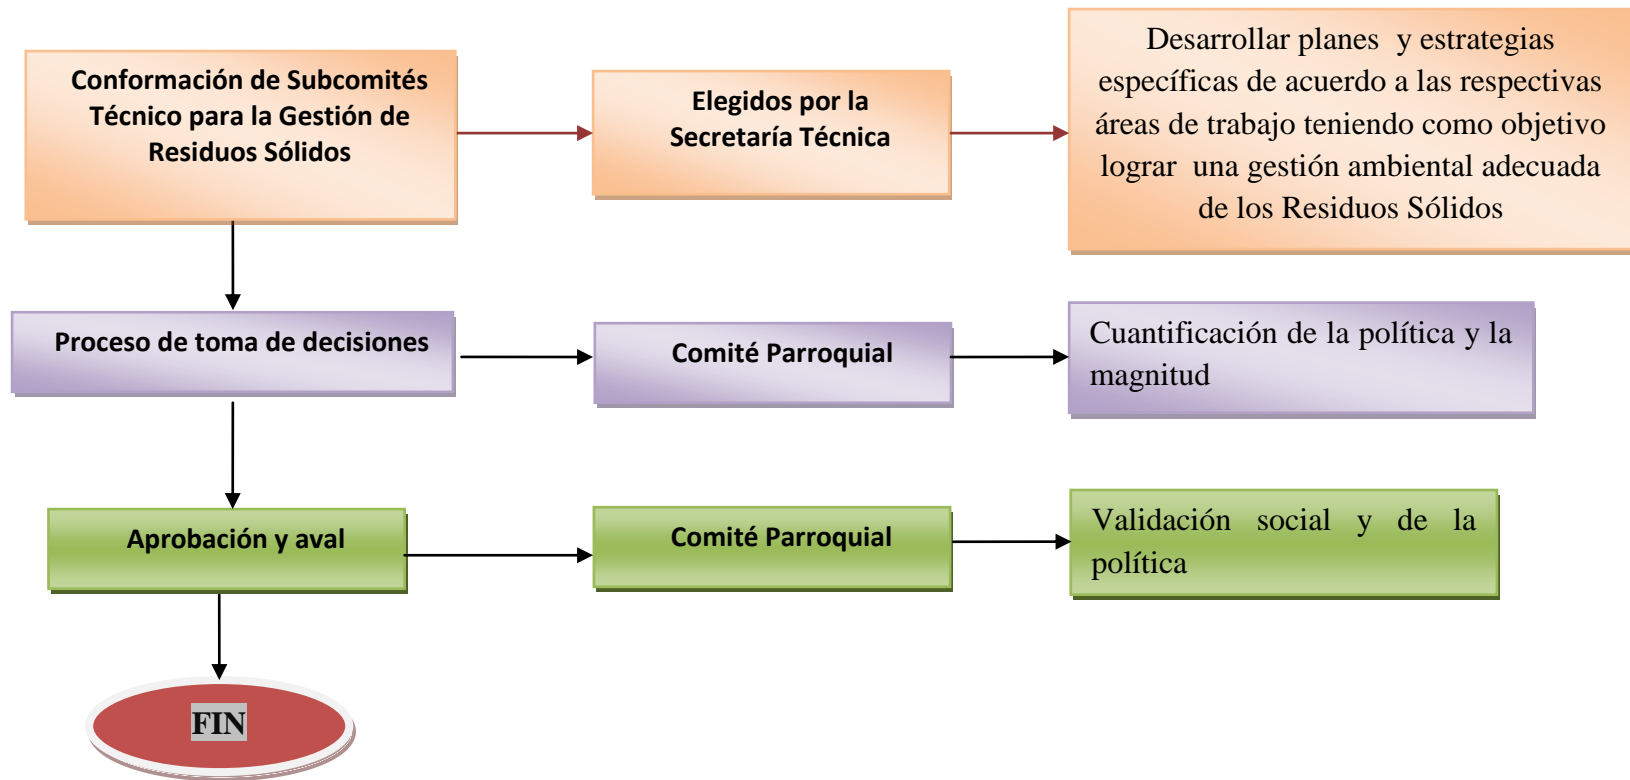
Conformación de Subcomités Técnico para la Gestión de Residuos Sólidos

Elegidos por la Secretaría Técnica

Desarrollar planes y estrategias específicas de acuerdo a las respectivas áreas de trabajo teniendo como objetivo lograr una gestión ambiental adecuada de los Residuos Sólidos

Proceso de toma de decisiones

Comité Parroquial

Cuantificación de la política y la magnitud

Aprobación y aval

Comité Parroquial

Validación social y de la política

FIN